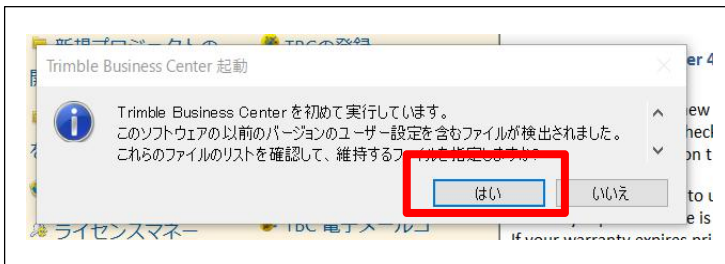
Trimble Business Center 起動

Trimble Business Center を初めて実行しています。
このソフトウェアの以前のバージョンのユーザー設定を含むファイルが検出されました。
これらのファイルのリストを確認して、維持するファイ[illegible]

はい

いいえ

新規プロジェクトの

TBCの登録

ライセンスマネー

TBC 電子メール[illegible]

er 4

ew

heck

on t

to u

e is

If your warranty expires pri